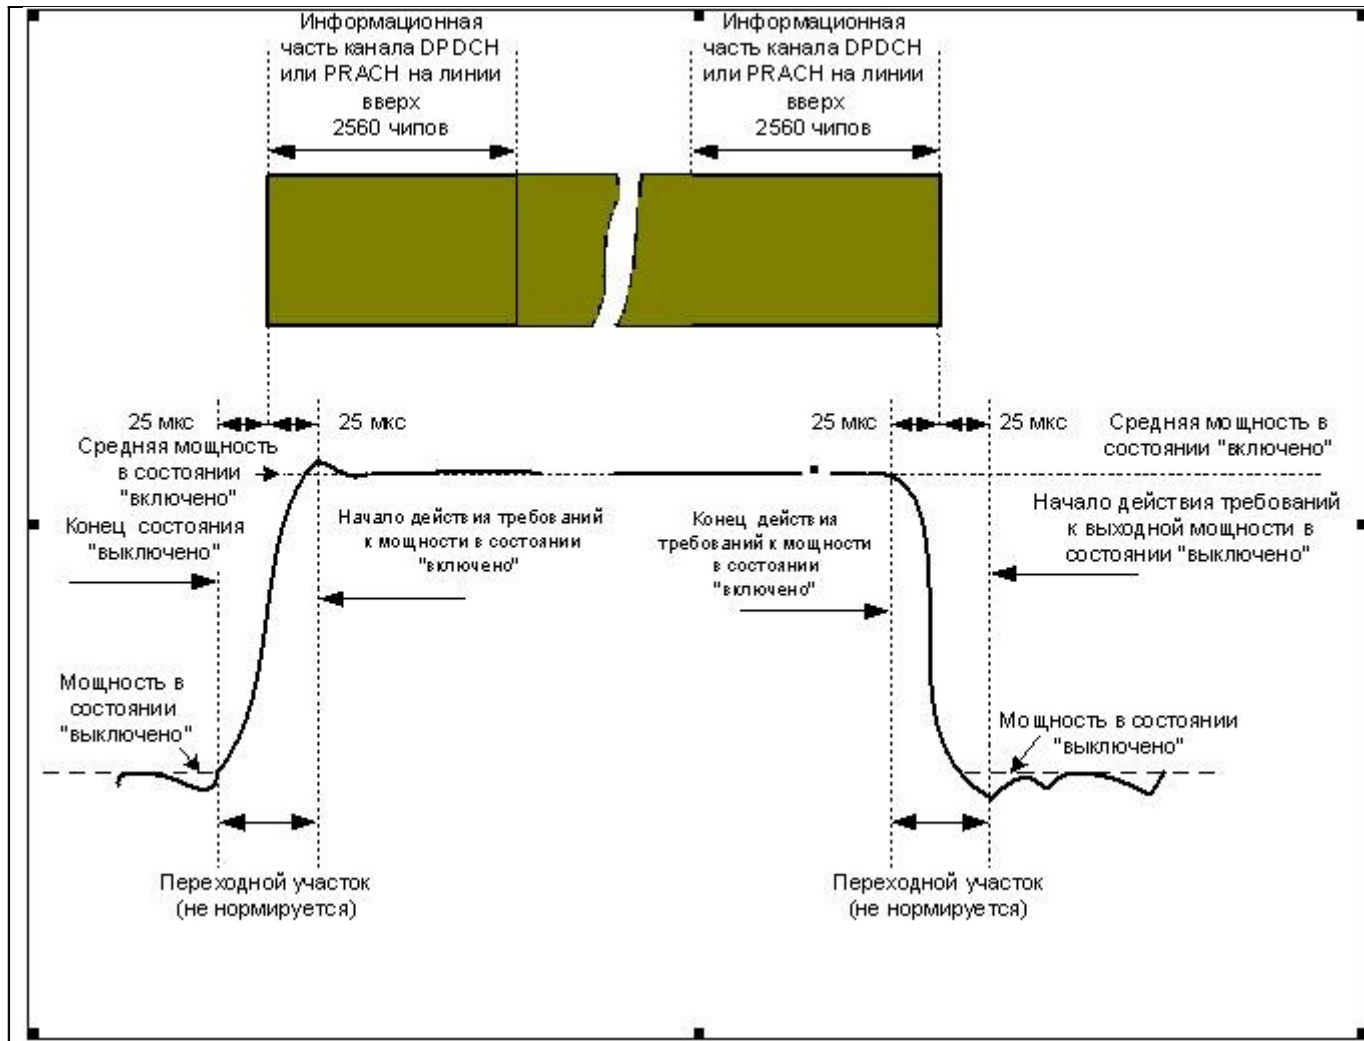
Информационная часть канала DPDCH или PRACH на линии вверх 2560 чипов

Информационная часть канала DPDCH или PRACH на линии вверх 2560 чипов

25 мкс

25 мкс

25 мкс

25 мкс

Средняя мощность в состоянии "включено"

Средняя мощность в состоянии "включено"

Конец состояния "выключено"

Начало действия требований к мощности в состоянии "включено"

Конец действия требований к мощности в состоянии "включено"

Начало действия требований к выходной мощности в состоянии "выключено"

Мощность в состоянии "выключено"

Мощность в состоянии "выключено"

Переходной участок (не нормируется)

Переходной участок (не нормируется)